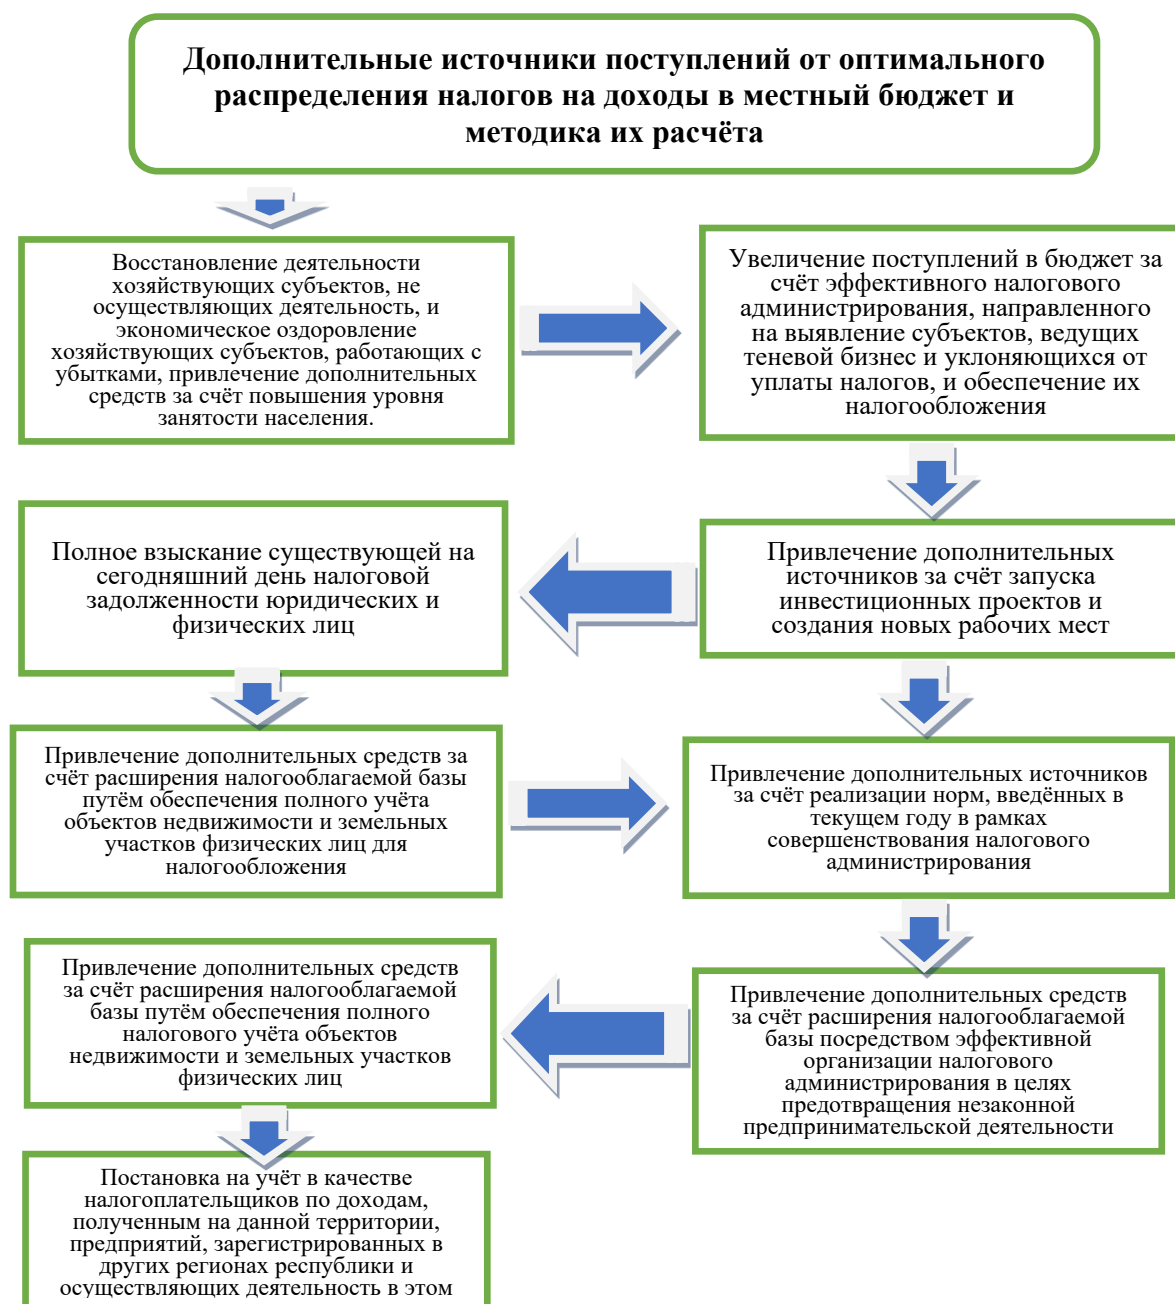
Дополнительные источники поступлений от оптимального распределения налогов на доходы в местный бюджет и методика их расчёта

Восстановление деятельности хозяйствующих субъектов, не осуществляющих деятельность, и экономическое оздоровление хозяйствующих субъектов, работающих с убытками, привлечение дополнительных средств за счёт повышения уровня занятости населения.

Увеличение поступлений в бюджет за счёт эффективного налогового администрирования, направленного на выявление субъектов, ведущих теневой бизнес и уклоняющихся от уплаты налогов, и обеспечение их налогообложения

Полное взыскание существующей на сегодняшний день налоговой задолженности юридических и физических лиц

Привлечение дополнительных источников за счёт запуска инвестиционных проектов и создания новых рабочих мест

Привлечение дополнительных средств за счёт расширения налогооблагаемой базы путём обеспечения полного учёта объектов недвижимости и земельных участков физических лиц для налогообложения

Привлечение дополнительных источников за счёт реализации норм, введённых в текущем году в рамках совершенствования налогового администрирования

Привлечение дополнительных средств за счёт расширения налогооблагаемой базы путём обеспечения полного налогового учёта объектов недвижимости и земельных участков физических лиц

Привлечение дополнительных средств за счёт расширения налогооблагаемой базы посредством эффективной организации налогового администрирования в целях предотвращения незаконной предпринимательской деятельности

Постановка на учёт в качестве налогоплательщиков по доходам, полученным на данной территории, предприятий, зарегистрированных в других регионах республики и осуществляющих деятельность в этом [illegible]